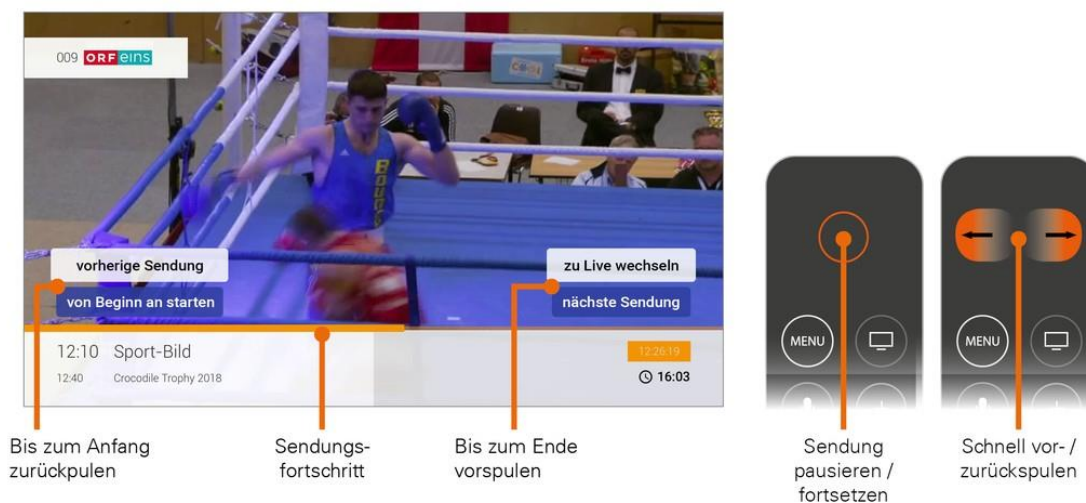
009 ORF eins

vorherige Sendung

von Beginn an starten

zu Live wechseln

nächste Sendung

12:10 Sport-Bild

12:40 Crocodile Trophy 2018

12:26:19

16:03

MENU

MENU

Bis zum Anfang zurückpulen

Sendungsfortschritt

Bis zum Ende vorspulen

Sendung pausieren / fortsetzen

Schnell vor- / zurückspulen